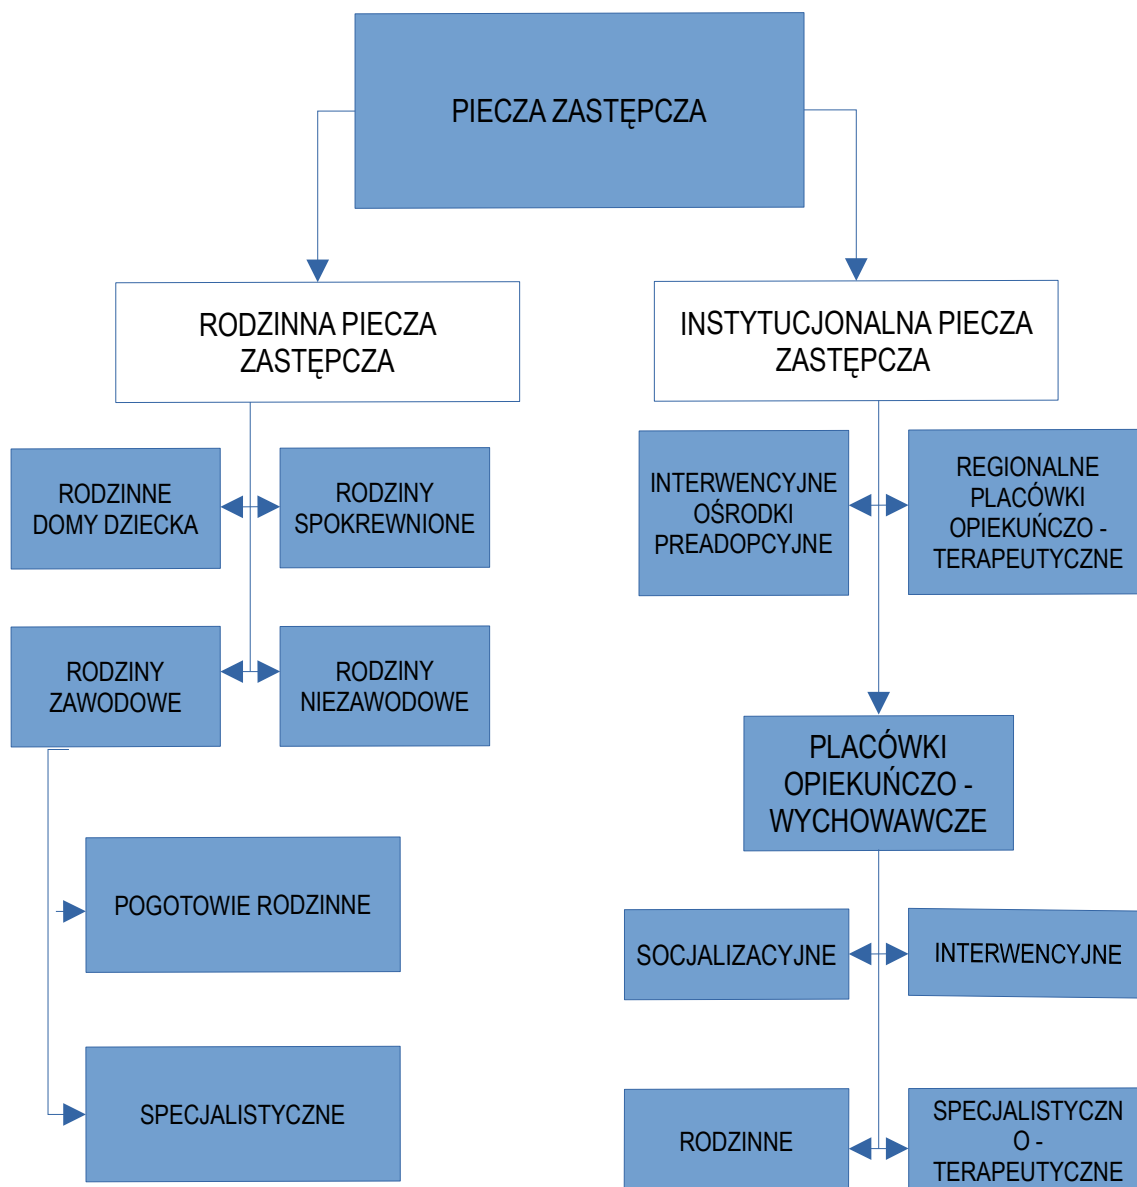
PIECZA ZASTĘPCZA

RODZINNA PIECZA ZASTĘPCZA

INSTYTUCJONALNA PIECZA ZASTĘPCZA

RODZINNE DOMY DZIECKA

RODZINY SPOKREWNIONE

INTERWENCYJNE OŚRODKI PREADOPCYJNE

REGIONALNE PLACÓWKI OPIEKUŃCZO - TERAPEUTYCZNE

RODZINY ZAWODOWE

RODZINY NIEZAWODOWE

PLACÓWKI OPIEKUŃCZO - WYCHOWAWCZE

POGOTOWIE RODZINNE

SOCJALIZACYJNE

INTERWENCYJNE

SPECJALISTYCZNE

RODZINNE

SPECJALISTYCZNO - TERAPEUTYCZNE